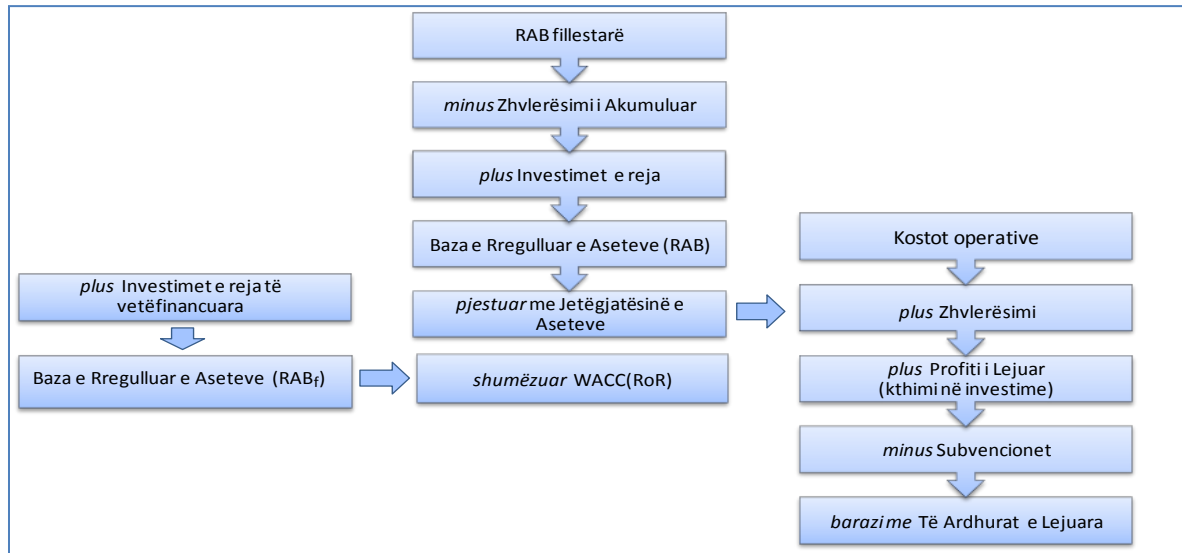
RAB fillestarë

minus Zhvlerësimi i Akumuluar

plus Investimet e reja

Baza e Rregulluar e Aseteve (RAB)

pjestuar me Jetëgjatësinë e Aseteve

shumëzuar WACC(RoR)

plus Investimet e reja të vetëfinancuara

Baza e Rregulluar e Aseteve (RAB$_f$)

Kostot operative

plus Zhvlerësimi

plus Profiti i Lejuar (kthimi në investime)

minus Subvencionet

barazime Të Ardhurat e Lejuara